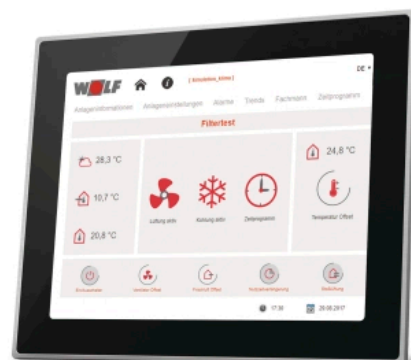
WOLF

[ Anlagenname ]

DE

Anlageninformationen Anlageneinstellungen Alarme Trends Fachmann Zeitprogramm

Filtertest

28,3 °C

10,7 °C

20,8 °C

Lüftung aktiv

Kühlung aktiv

Zeitprogramm

24,8 °C

Temperatur Offset

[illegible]

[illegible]

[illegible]

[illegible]

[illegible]

17:30

20.06.2017